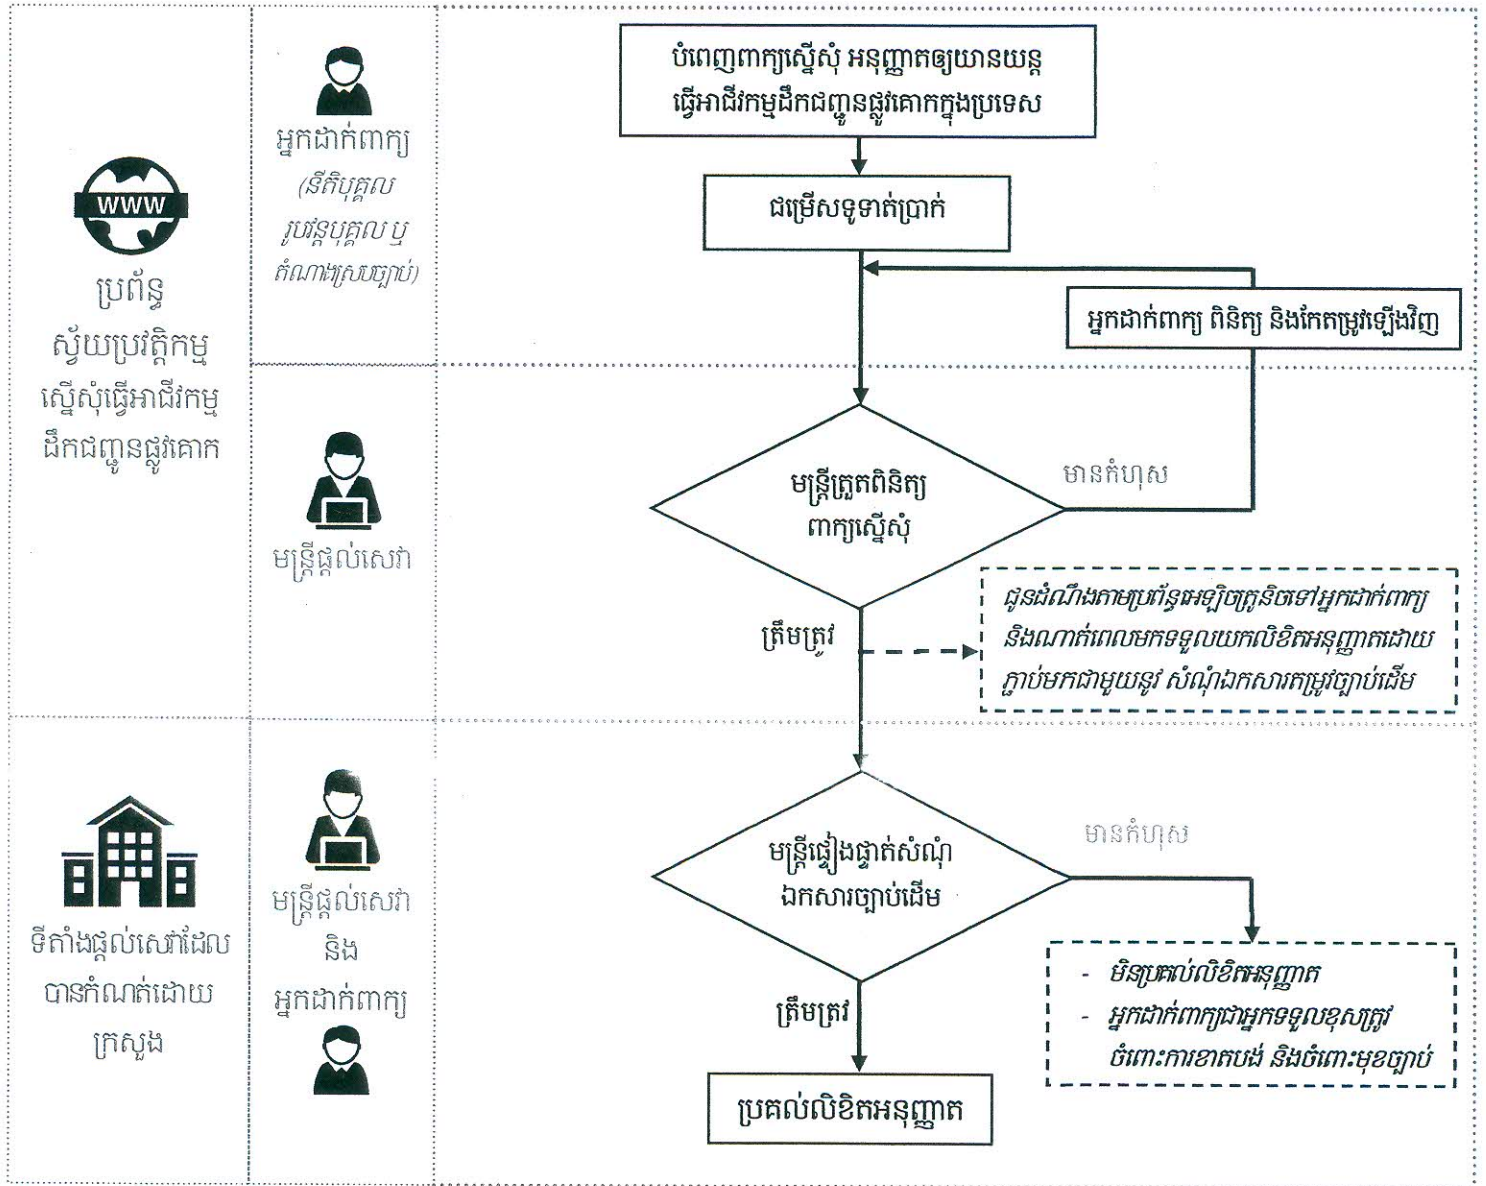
WWW

ប្រព័ន្ធស្វ័យប្រវត្តិកម្មស្នើសុំធ្វើអាជីវកម្មដឹកជញ្ជូនផ្លូវគោក

អ្នកដាក់ពាក្យ
(នីតិបុគ្គល រូបវន្តបុគ្គល ឬ តំណាងស្របច្បាប់)

បំពេញពាក្យស្នើសុំ អនុញ្ញាតឲ្យយានយន្តធ្វើអាជីវកម្មដឹកជញ្ជូនផ្លូវគោកក្នុងប្រទេស

ជម្រើសទូទាត់ប្រាក់

អ្នកដាក់ពាក្យ ពិនិត្យ និងកែតម្រូវឡើងវិញ

មន្ត្រីផ្តល់សេវា

មន្ត្រីត្រួតពិនិត្យពាក្យស្នើសុំ

មានកំហុស

ត្រឹមត្រូវ

ជូនដំណឹងតាមប្រព័ន្ធអេឡិចត្រូនិចទៅអ្នកដាក់ពាក្យ និងណាត់ពេលមកទទួលយកលិខិតអនុញ្ញាតដោយភ្ជាប់មកជាមួយនូវ សំណុំឯកសារតម្រូវច្បាប់ដើម

ទីតាំងផ្តល់សេវាដែលបានកំណត់ដោយក្រសួង

មន្ត្រីផ្តល់សេវា និង អ្នកដាក់ពាក្យ

មន្ត្រីផ្ទៀងផ្ទាត់សំណុំឯកសារច្បាប់ដើម

មានកំហុស

- មិនប្រគល់លិខិតអនុញ្ញាត
- អ្នកដាក់ពាក្យជាអ្នកទទួលខុសត្រូវចំពោះការខាតបង់ និងចំពោះមុខច្បាប់

ត្រឹមត្រូវ

ប្រគល់លិខិតអនុញ្ញាត